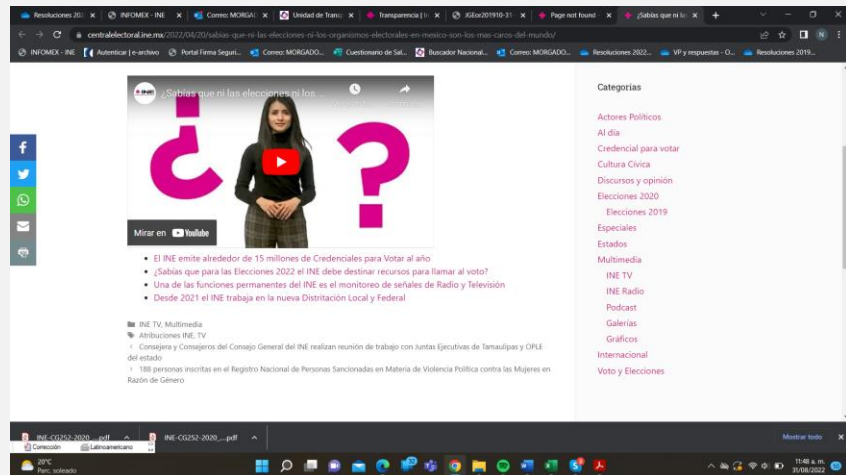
Resoluciones 20 × | INFOMEX - INE × | Correo: MORGA × | Unidad de Trans × | Transparencia | × | JGEor201910-31 × | Page not found × | ¿Sabías que ni la ×

centralelectoral.ine.mx/2022/04/20/sabias-que-ni-las-elecciones-ni-los-organismos-electorales-en-mexico-son-los-mas-caros-del-mundo/

INFOMEX - INE | Autenticar | e-archivo | Portal Firma Seguri... | Correo: MORGADO... | Cuestionario de Sal... | Buscador Nacional... | Correo: MORGADO... | Resoluciones 2022... | VP y respuestas - O... | Resoluciones 2019...

¿Sabías que ni las elecciones ni los ...

Mirar en YouTube

- El INE emite alrededor de 15 millones de Credenciales para Votar al año
- ¿Sabías que para las Elecciones 2022 el INE debe destinar recursos para llamar al voto?
- Una de las funciones permanentes del INE es el monitoreo de señales de Radio y Televisión
- Desde 2021 el INE trabaja en la nueva Distritación Local y Federal

INE TV, Multimedia
Atribuciones INE, TV

< Consejera y Consejeros del Consejo General del INE realizan reunión de trabajo con Juntas Ejecutivas de Tamaulipas y OPLE del estado

> 188 personas inscritas en el Registro Nacional de Personas Sancionadas en Materia de Violencia Política contra las Mujeres en Razón de Género

Categorías

Actores Políticos
Al día
Credencial para votar
Cultura Cívica
Discursos y opinión
Elecciones 2020
Elecciones 2019
Especiales
Estados
Multimedia
INE TV
INE Radio
Podcast
Galerías
Gráficos
Internacional
Voto y Elecciones

INE-CG252-2020....pdf | INE-CG252-2020_....pdf | Mostrar todo

Corrección | Latinoamericano

20°C
Parc. soleado

11:48 a. m.
31/08/2022